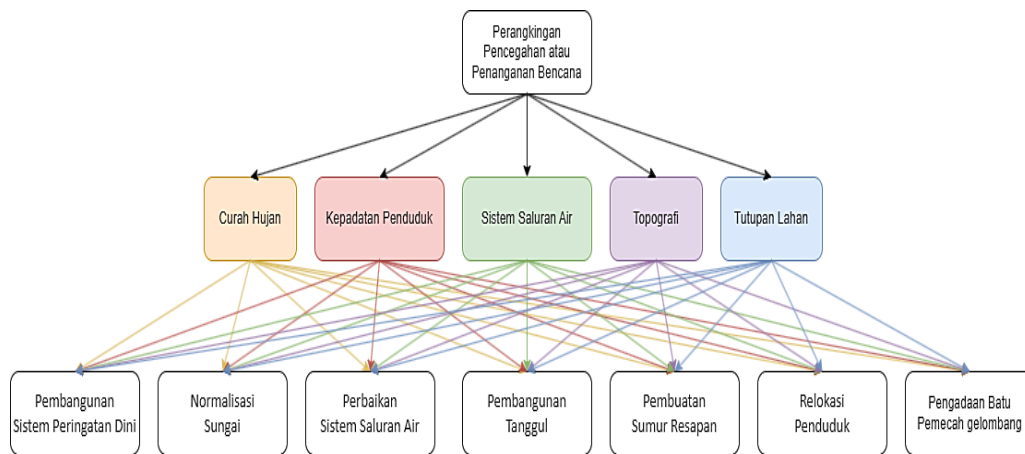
Perangkingan Pencegahan atau Penanganan Bencana

Curah Hujan

Kepadatan Penduduk

Sistem Saluran Air

Topografi

Tutupan Lahan

Pembangunan Sistem Peringatan Dini

Normalisasi Sungai

Perbaikan Sistem Saluran Air

Pembangunan Tanggul

Pembuatan Sumur Resapan

Relokasi Penduduk

Pengadaan Batu Pemecah gelombang